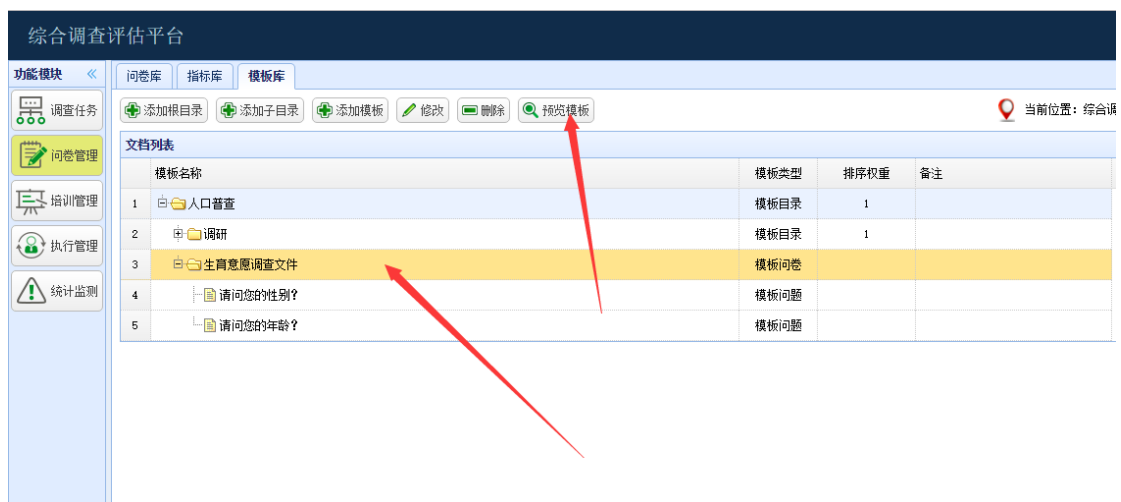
综合调查评估平台

功能模块 «

调查任务
问卷管理
培训管理
执行管理
统计监测

问卷库 | 指标库 | 模板库

添加根目录 | 添加子目录 | 添加模板 | 修改 | 删除 | 预览模板

当前位置：综合调

文档列表

| | 模板名称 | 模板类型 | 排序权重 | 备注 |
|---|---|---|---|---|
| 1 | 人口普查 | 模板目录 | 1 | |
| 2 | 调研 | 模板目录 | 1 | |
| 3 | 生育意愿调查文件 | 模板问卷 | | |
| 4 | 请问您的性别? | 模板问题 | | |
| 5 | 请问您的年龄? | 模板问题 | | |